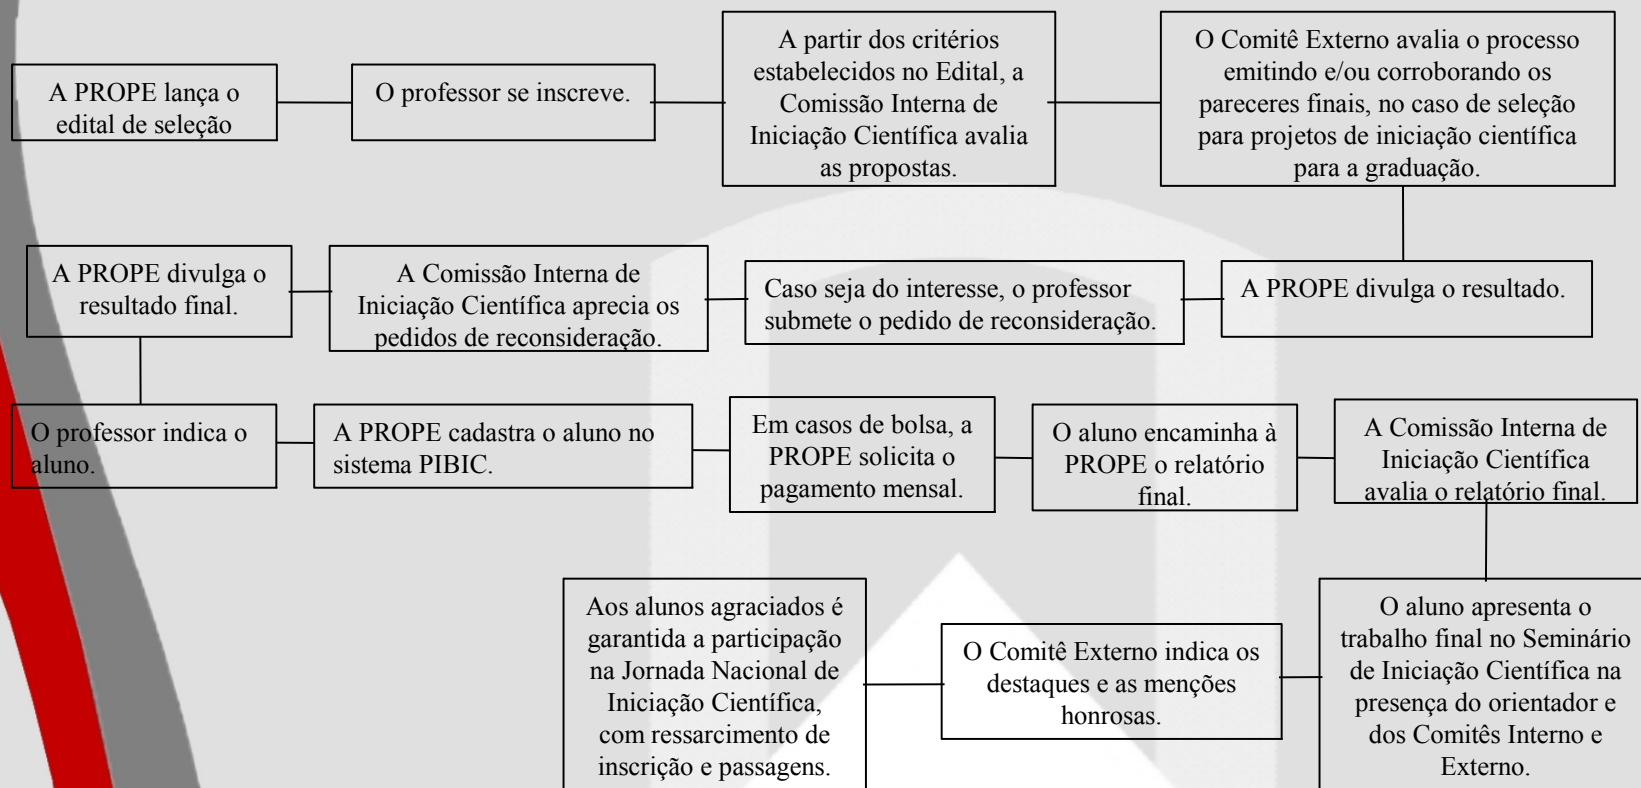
A PROPE lança o edital de seleção

O professor se inscreve.

A partir dos critérios estabelecidos no Edital, a Comissão Interna de Iniciação Científica avalia as propostas.

O Comitê Externo avalia o processo emitindo e/ou corroborando os pareceres finais, no caso de seleção para projetos de iniciação científica para a graduação.

A PROPE divulga o resultado.

Caso seja do interesse, o professor submete o pedido de reconsideração.

A Comissão Interna de Iniciação Científica aprecia os pedidos de reconsideração.

A PROPE divulga o resultado final.

O professor indica o aluno.

A PROPE cadastra o aluno no sistema PIBIC.

Em casos de bolsa, a PROPE solicita o pagamento mensal.

O aluno encaminha à PROPE o relatório final.

A Comissão Interna de Iniciação Científica avalia o relatório final.

O aluno apresenta o trabalho final no Seminário de Iniciação Científica na presença do orientador e dos Comitês Interno e Externo.

O Comitê Externo indica os destaques e as menções honrosas.

Aos alunos agraciados é garantida a participação na Jornada Nacional de Iniciação Científica, com ressarcimento de inscrição e passagens.